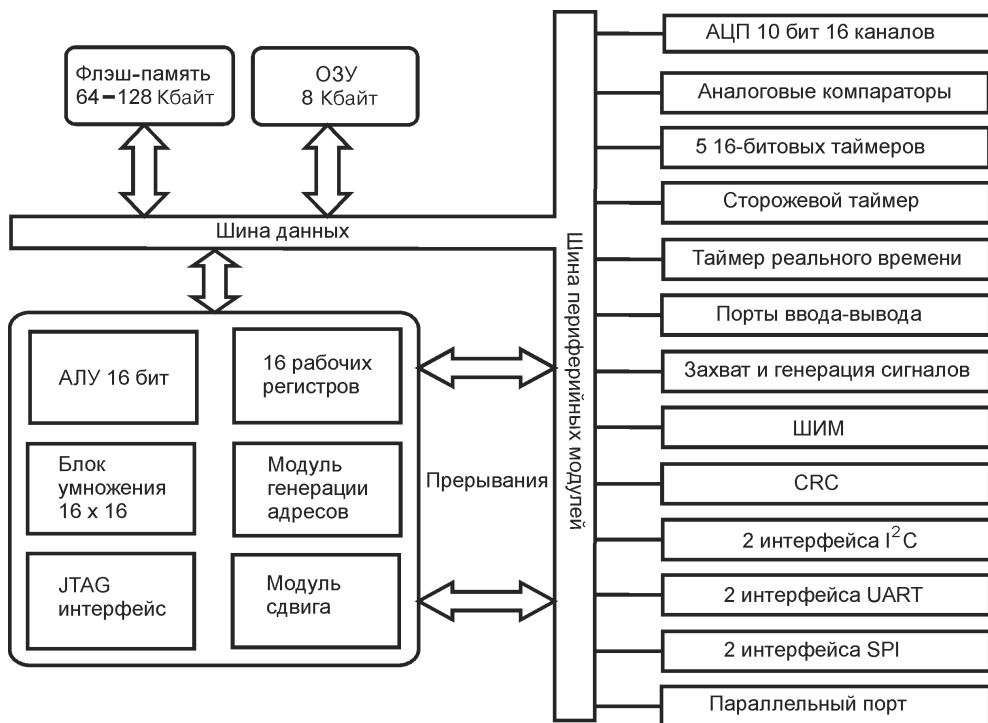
Флэш-память 64 – 128 Кбайт

ОЗУ 8 Кбайт

Шина данных

АЛУ 16 бит

16 рабочих регистров

Блок умножения 16 x 16

Модуль генерации адресов

JTAG интерфейс

Модуль сдвига

Прерывания

Шина периферийных модулей

АЦП 10 бит 16 каналов

Аналоговые компараторы

5 16-битовых таймеров

Сторожевой таймер

Таймер реального времени

Порты ввода-вывода

Захват и генерация сигналов

ШИМ

CRC

2 интерфейса $I^2C$

2 интерфейса UART

2 интерфейса SPI

Параллельный порт